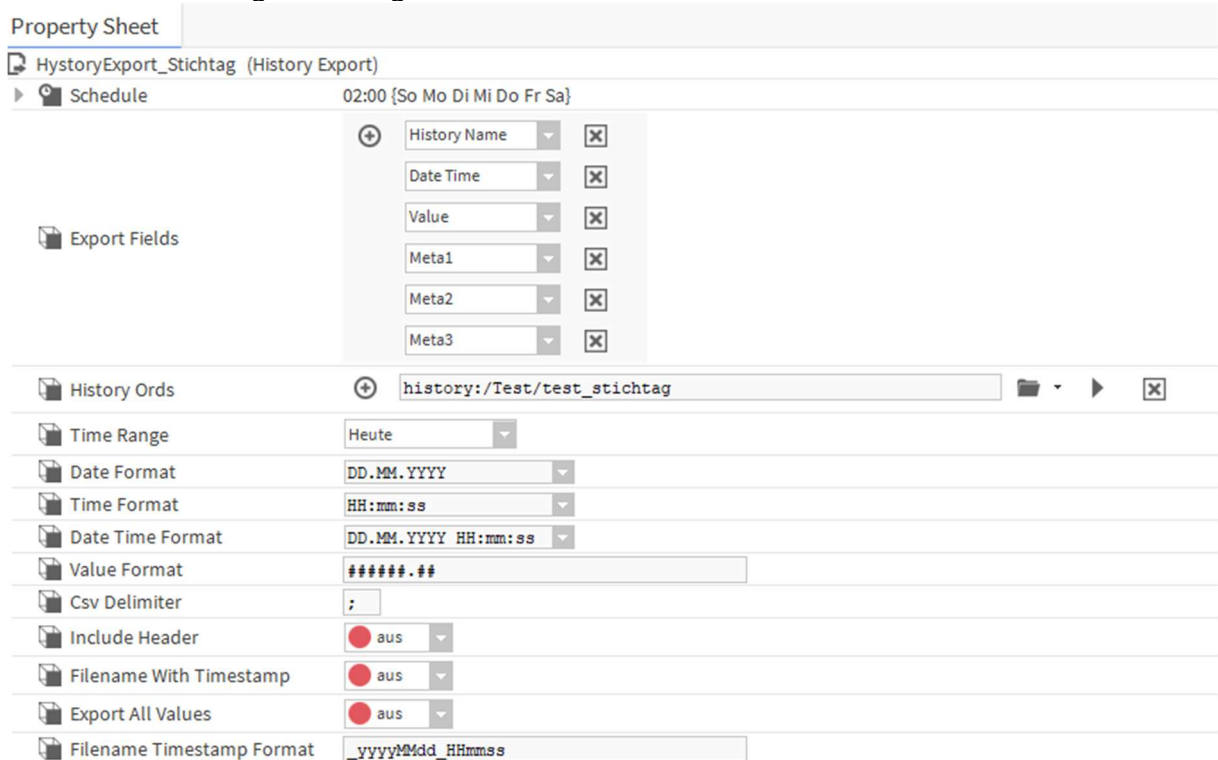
Property Sheet

HystoryExport_Stichtag (History Export)

| | |
|---|---|
| Schedule | 02:00 {So Mo Di Mi Do Fr Sa} |
| Export Fields | History Name<br>Date Time<br>Value<br>Meta1<br>Meta2<br>Meta3 |
| History Ords | history:/Test/test_stichtag |
| Time Range | Heute |
| Date Format | DD.MM.YYYY |
| Time Format | HH:mm:ss |
| Date Time Format | DD.MM.YYYY HH:mm:ss |
| Value Format | ######.## |
| Csv Delimiter | ; |
| Include Header | aus |
| Filename With Timestamp | aus |
| Export All Values | aus |
| Filename Timestamp Format | _yyyyMMdd_HHmmss |